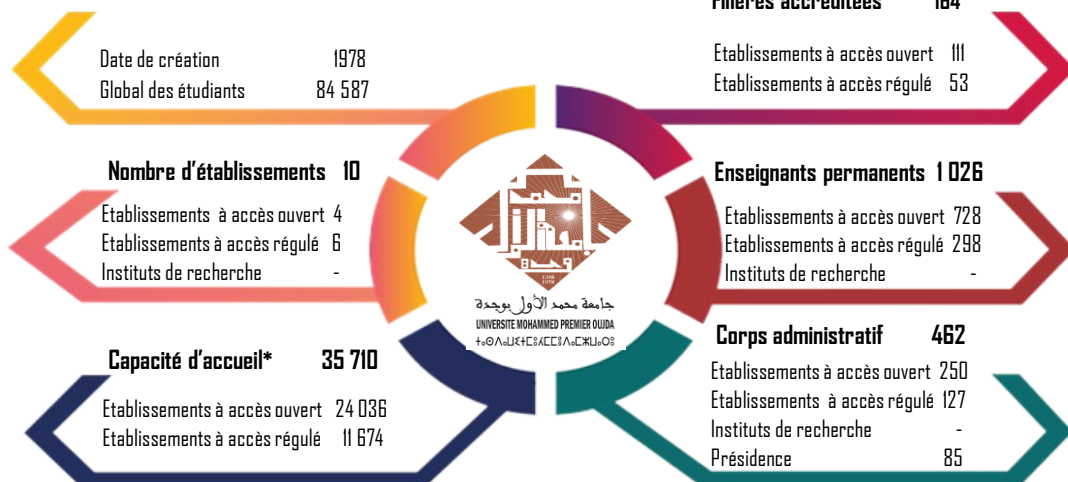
Date de création 1978
Global des étudiants 84 587

Filières accréditées 164
Etablissements à accès ouvert 111
Etablissements à accès régulé 53

Nombre d'établissements 10
Etablissements à accès ouvert 4
Etablissements à accès régulé 6
Instituts de recherche -

Enseignants permanents 1 026
Etablissements à accès ouvert 728
Etablissements à accès régulé 298
Instituts de recherche -

جامعة محمد الأول بوجدة
UNIVERSITE MOHAMMED PREMIER OUJDA
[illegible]

Corps administratif 462
Etablissements à accès ouvert 250
Etablissements à accès régulé 127
Instituts de recherche -
Présidence 85

Capacité d'accueil* 35 710
Etablissements à accès ouvert 24 036
Etablissements à accès régulé 11 674